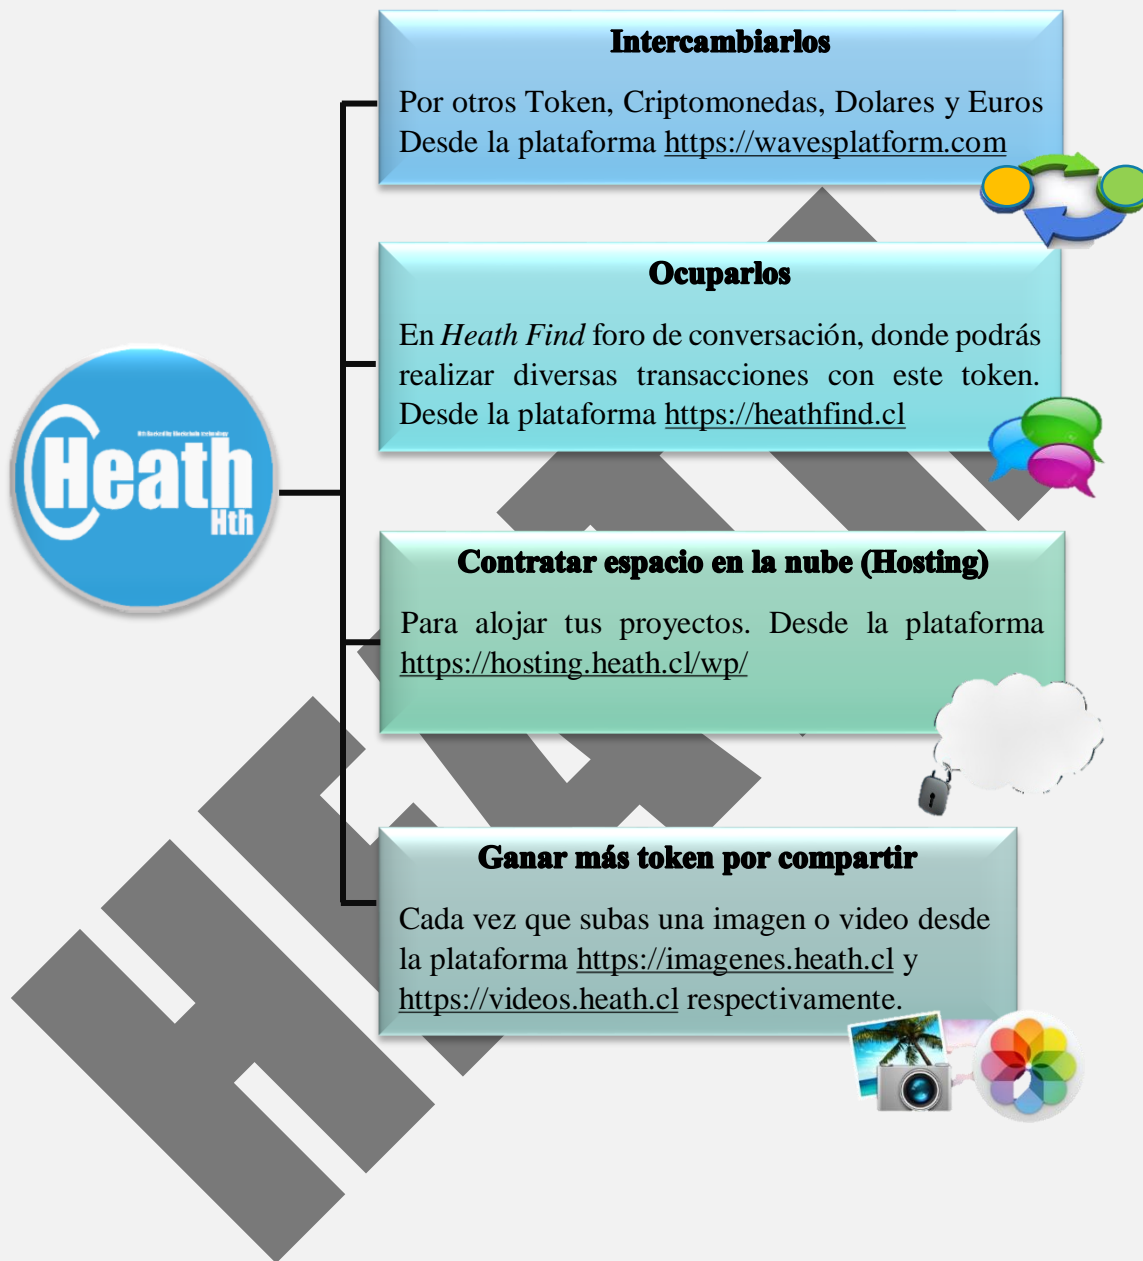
Heath
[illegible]
Hth

Intercambiarlos

Por otros Token, Criptomonedas, Dolares y Euros Desde la plataforma https://wavesplatform.com

Ocuparlos

En *Heath Find* foro de conversación, donde podrás realizar diversas transacciones con este token. Desde la plataforma https://heathfind.cl

Contratar espacio en la nube (Hosting)

Para alojar tus proyectos. Desde la plataforma https://hosting.heath.cl/wp/

Ganar más token por compartir

Cada vez que subas una imagen o video desde la plataforma https://imagenes.heath.cl y https://videos.heath.cl respectivamente.